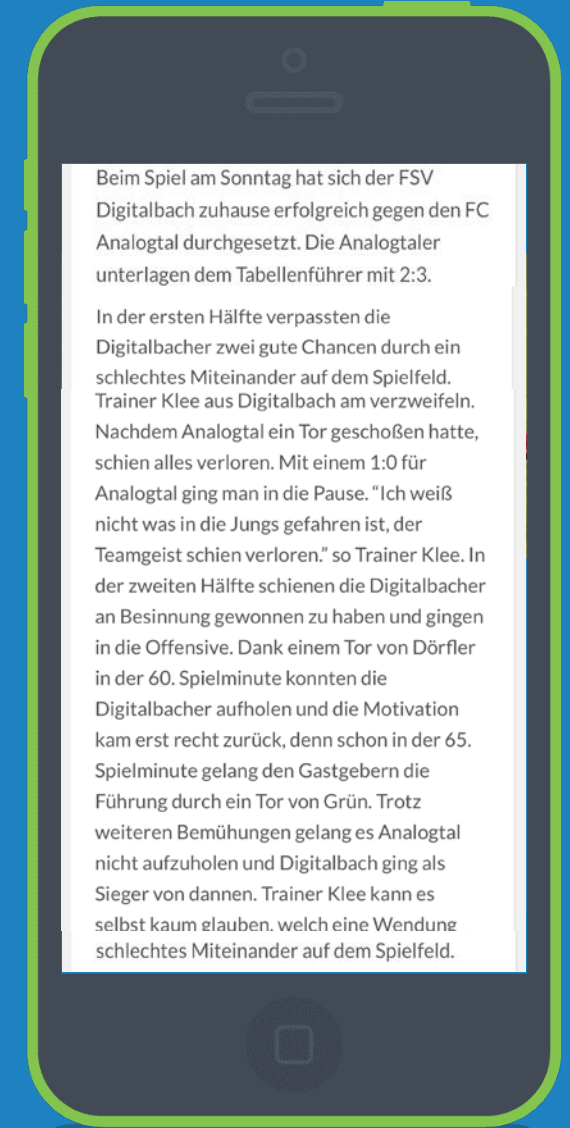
Beim Spiel am Sonntag hat sich der FSV Digitalbach zuhause erfolgreich gegen den FC Analogtal durchgesetzt. Die Analogtaler unterlagen dem Tabellenführer mit 2:3.

In der ersten Hälfte verpassten die Digitalbacher zwei gute Chancen durch ein schlechtes Miteinander auf dem Spielfeld. Trainer Klee aus Digitalbach am verzweifeln. Nachdem Analogtal ein Tor geschoßen hatte, schien alles verloren. Mit einem 1:0 für Analogtal ging man in die Pause. “Ich weiß nicht was in die Jungs gefahren ist, der Teamgeist schien verloren.” so Trainer Klee. In der zweiten Hälfte schienen die Digitalbacher an Besinnung gewonnen zu haben und gingen in die Offensive. Dank einem Tor von Dörfler in der 60. Spielminute konnten die Digitalbacher aufholen und die Motivation kam erst recht zurück, denn schon in der 65. Spielminute gelang den Gastgebern die Führung durch ein Tor von Grün. Trotz weiteren Bemühungen gelang es Analogtal nicht aufzuholen und Digitalbach ging als Sieger von dannen. Trainer Klee kann es selbst kaum glauben, welch eine Wendung schlechtes Miteinander auf dem Spielfeld.